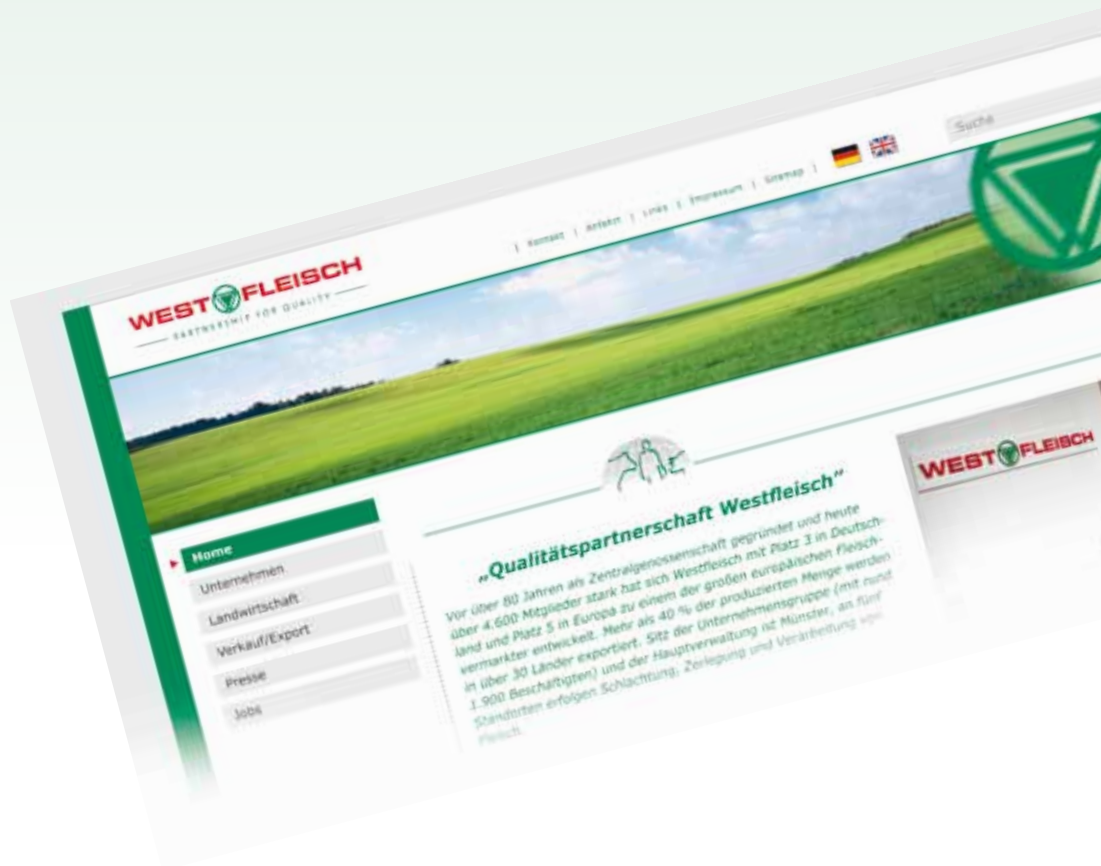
WEST FLEISCH
PARTNERSHIP FOR QUALITY

| Kontakt | Anfahrt | Links | Impressum | Sitemap |

Suche

Home
Unternehmen
Landwirtschaft
Verkauf/Export
Presse
Jobs

„Qualitätspartnerschaft Westfleisch"

Vor über 80 Jahren als Zentralgenossenschaft gegründet und heute über 4.600 Mitglieder stark hat sich Westfleisch mit Platz 3 in Deutschland und Platz 5 in Europa zu einem der großen europäischen Fleischvermarkter entwickelt. Mehr als 40 % der produzierten Menge werden in über 30 Länder exportiert. Sitz der Unternehmensgruppe (mit rund 1.900 Beschäftigten) und der Hauptverwaltung ist Münster. An fünf Standorten erfolgen Schlachtung, Zerlegung und Verarbeitung von Fleisch.

WEST FLEISCH